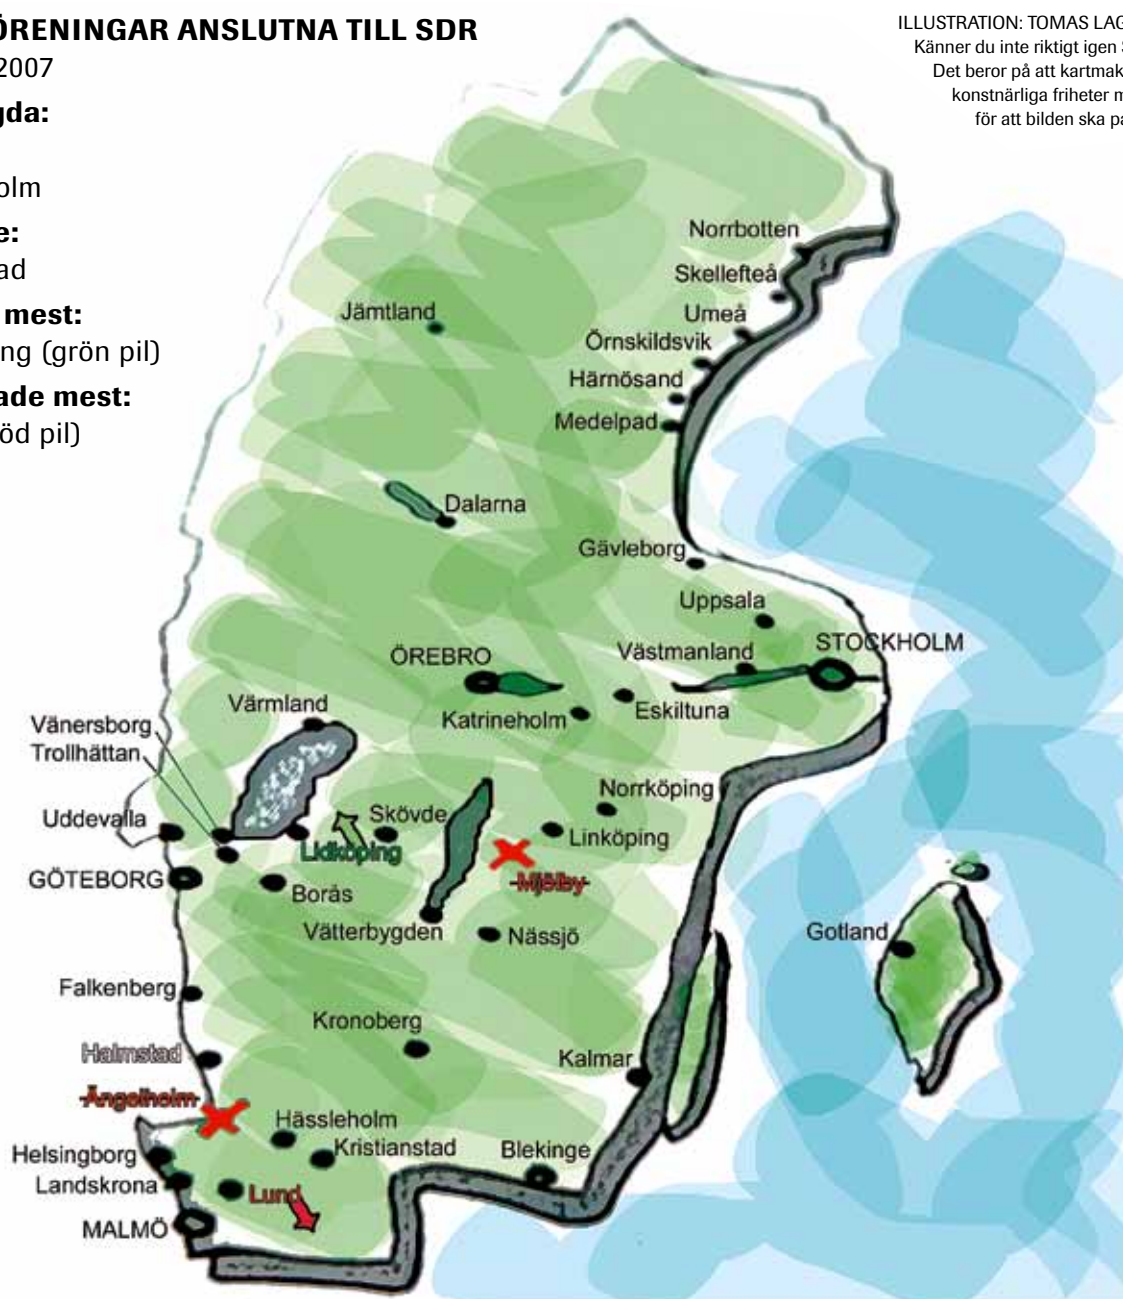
ÖRENINGAR ANSLUTNA TILL SDR
2007
gda:
olm
e:
ad
mest:
ng (grön pil)
ade mest:
öd pil)

ILLUSTRATION: TOMAS LAG
Känner du inte riktigt igen
Det beror på att kartmak
konstnärliga friheter m
för att bilden ska pa

Norrbotten
Skellefteå
Umeå
Jämtland
Örnskildsvik
Härnösand
Medelpad
Dalarna
Gävleborg
Uppsala
ÖREBRO
Västmanland
STOCKHOLM
Värmland
Katrineholm
Eskiltuna
Vänersborg
Trollhättan
Norrköping
Uddevalla
Skövde
Linköping
Lidköping
GÖTEBORG
Mjölby
Borås
Vätterbygden
Nässjö
Gotland
Falkenberg
Kronoberg
Halmstad
Kalmar
Ängelholm
Hässleholm
Kristianstad
Helsingborg
Blekinge
Landskrona
Lund
MALMÖ